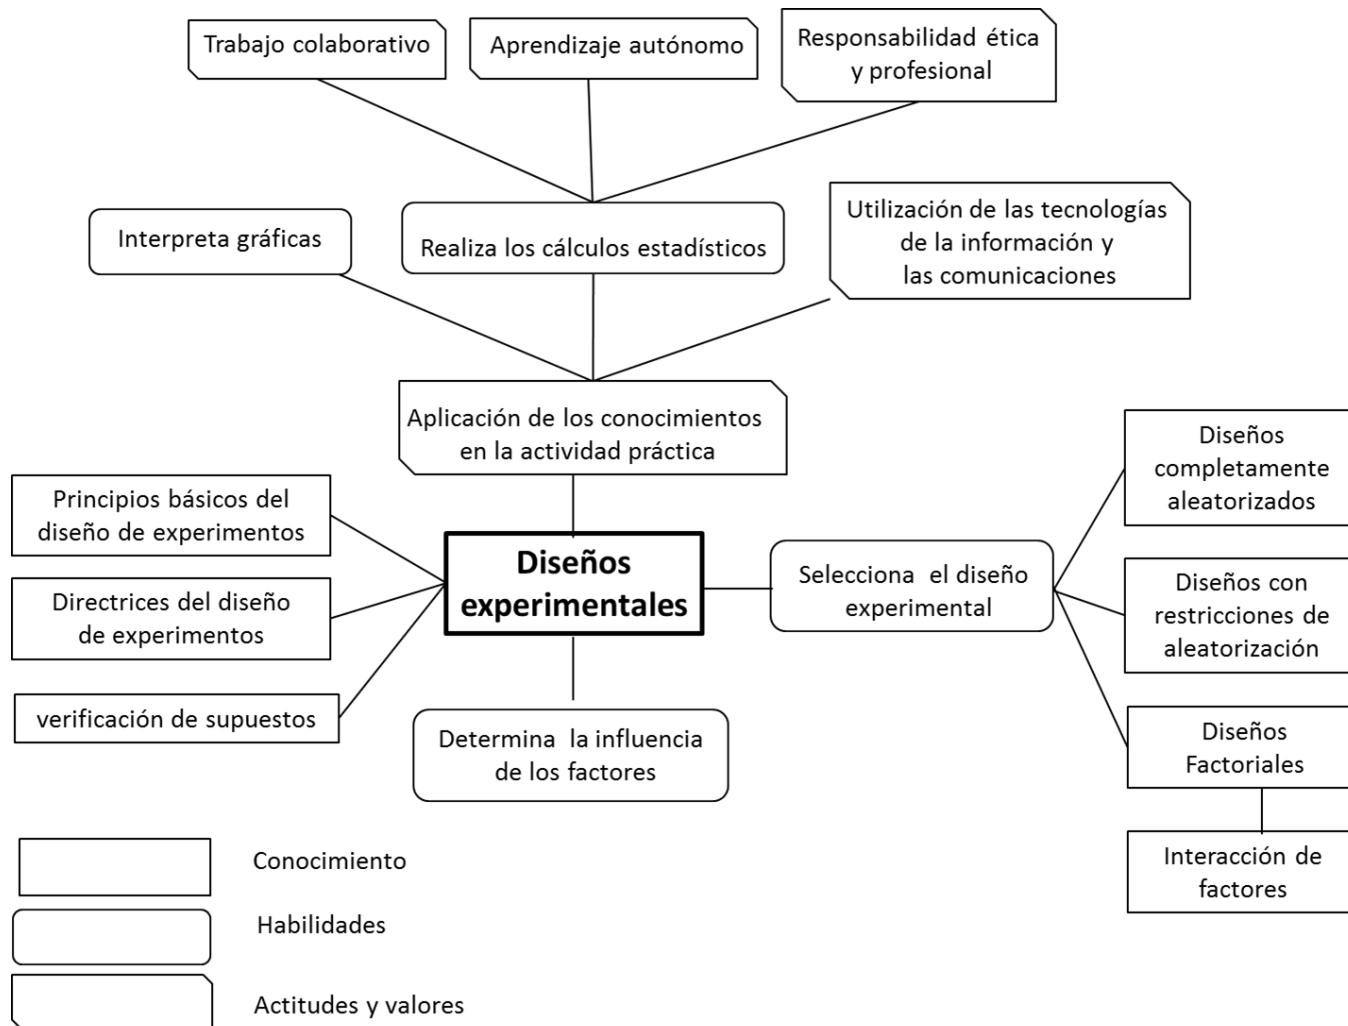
Trabajo colaborativo

Aprendizaje autónomo

Responsabilidad ética y profesional

Interpreta gráficas

Realiza los cálculos estadísticos

Utilización de las tecnologías de la información y las comunicaciones

Aplicación de los conocimientos en la actividad práctica

Principios básicos del diseño de experimentos

Directrices del diseño de experimentos

verificación de supuestos

Diseños experimentales

Selecciona el diseño experimental

Diseños completamente aleatorizados

Diseños con restricciones de aleatorización

Diseños Factoriales

Interacción de factores

Determina la influencia de los factores

Conocimiento

Habilidades

Actitudes y valores